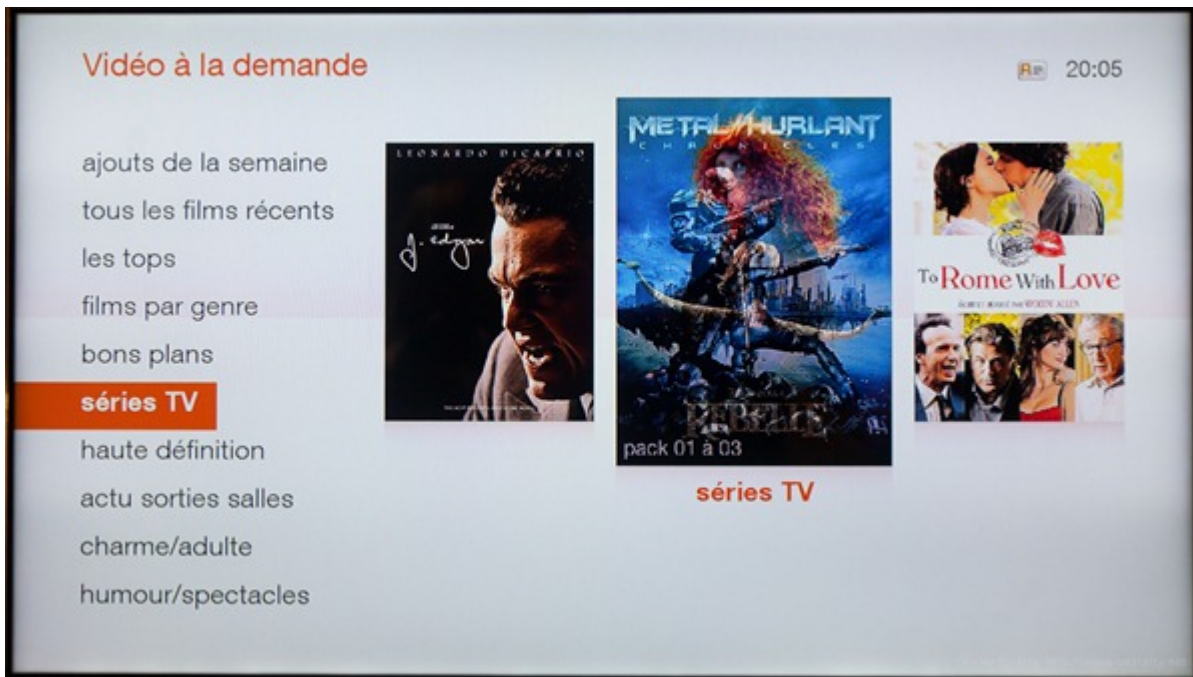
Vidéo à la demande

20:05

ajouts de la semaine
tous les films récents
les tops
films par genre
bons plans
séries TV
haute définition
actu sorties salles
charme/adulte
humour/spectacles

LEONARDO DICAPRIO
J. Edgar

METAL HURLANT
CHRONICLES
REBELLE
pack 01 à 03

To Rome With Love
ÉCRIT ET RÉALISÉ PAR WOODY ALLEN

séries TV